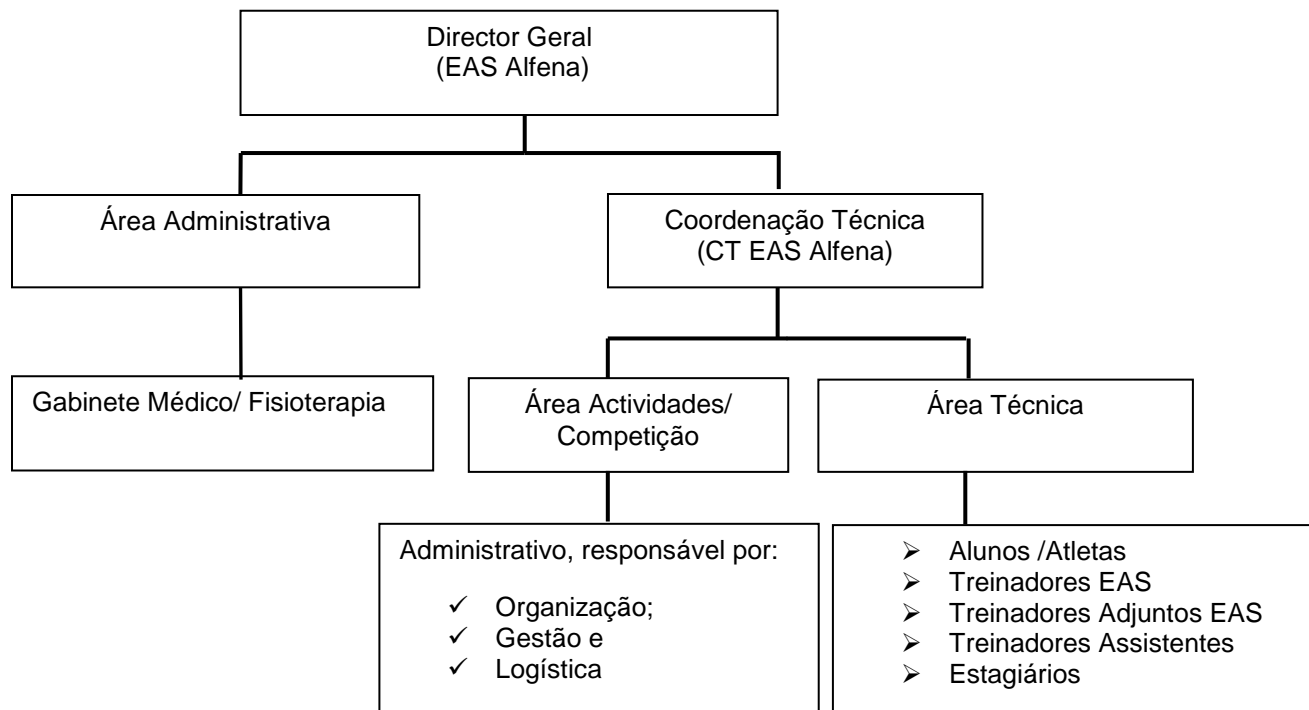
Director Geral
(EAS Alfena)

Área Administrativa

Coordenação Técnica
(CT EAS Alfena)

Gabinete Médico/ Fisioterapia

Área Actividades/ Competição

Área Técnica

Administrativo, responsável por:

- ✓ Organização;
- ✓ Gestão e
- ✓ Logística

- ➢ Alunos /Atletas
- ➢ Treinadores EAS
- ➢ Treinadores Adjuntos EAS
- ➢ Treinadores Assistentes
- ➢ Estagiários